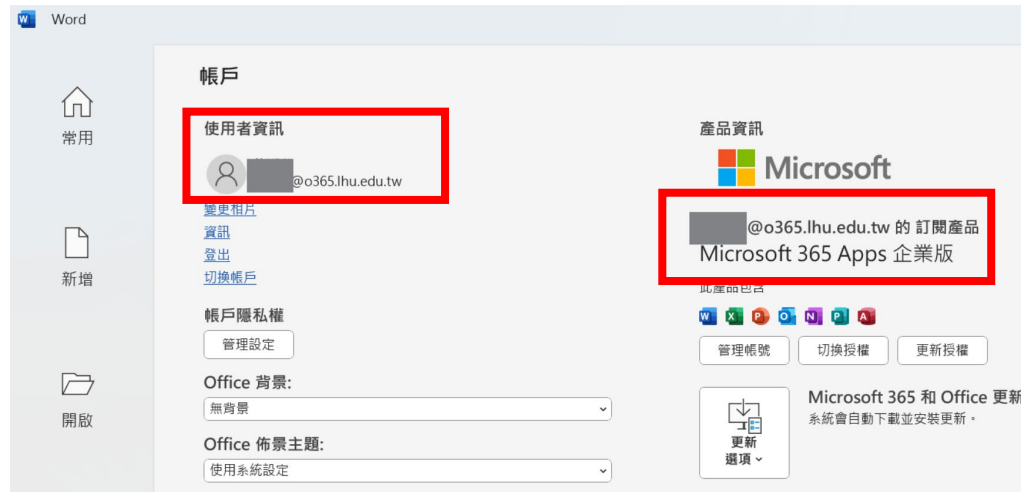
Word

常用

新增

開啟

帳戶

使用者資訊

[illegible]@o365.lhu.edu.tw

變更相片
資訊
登出
切換帳戶

帳戶隱私權

管理設定

Office 背景:

無背景

Office 佈景主題:

使用系統設定

產品資訊

Microsoft

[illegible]@o365.lhu.edu.tw 的 訂閱產品
Microsoft 365 Apps 企業版

此產品包含

管理帳號　切換授權　更新授權

更新選項

Microsoft 365 和 Office 更新
系統會自動下載並安裝更新。